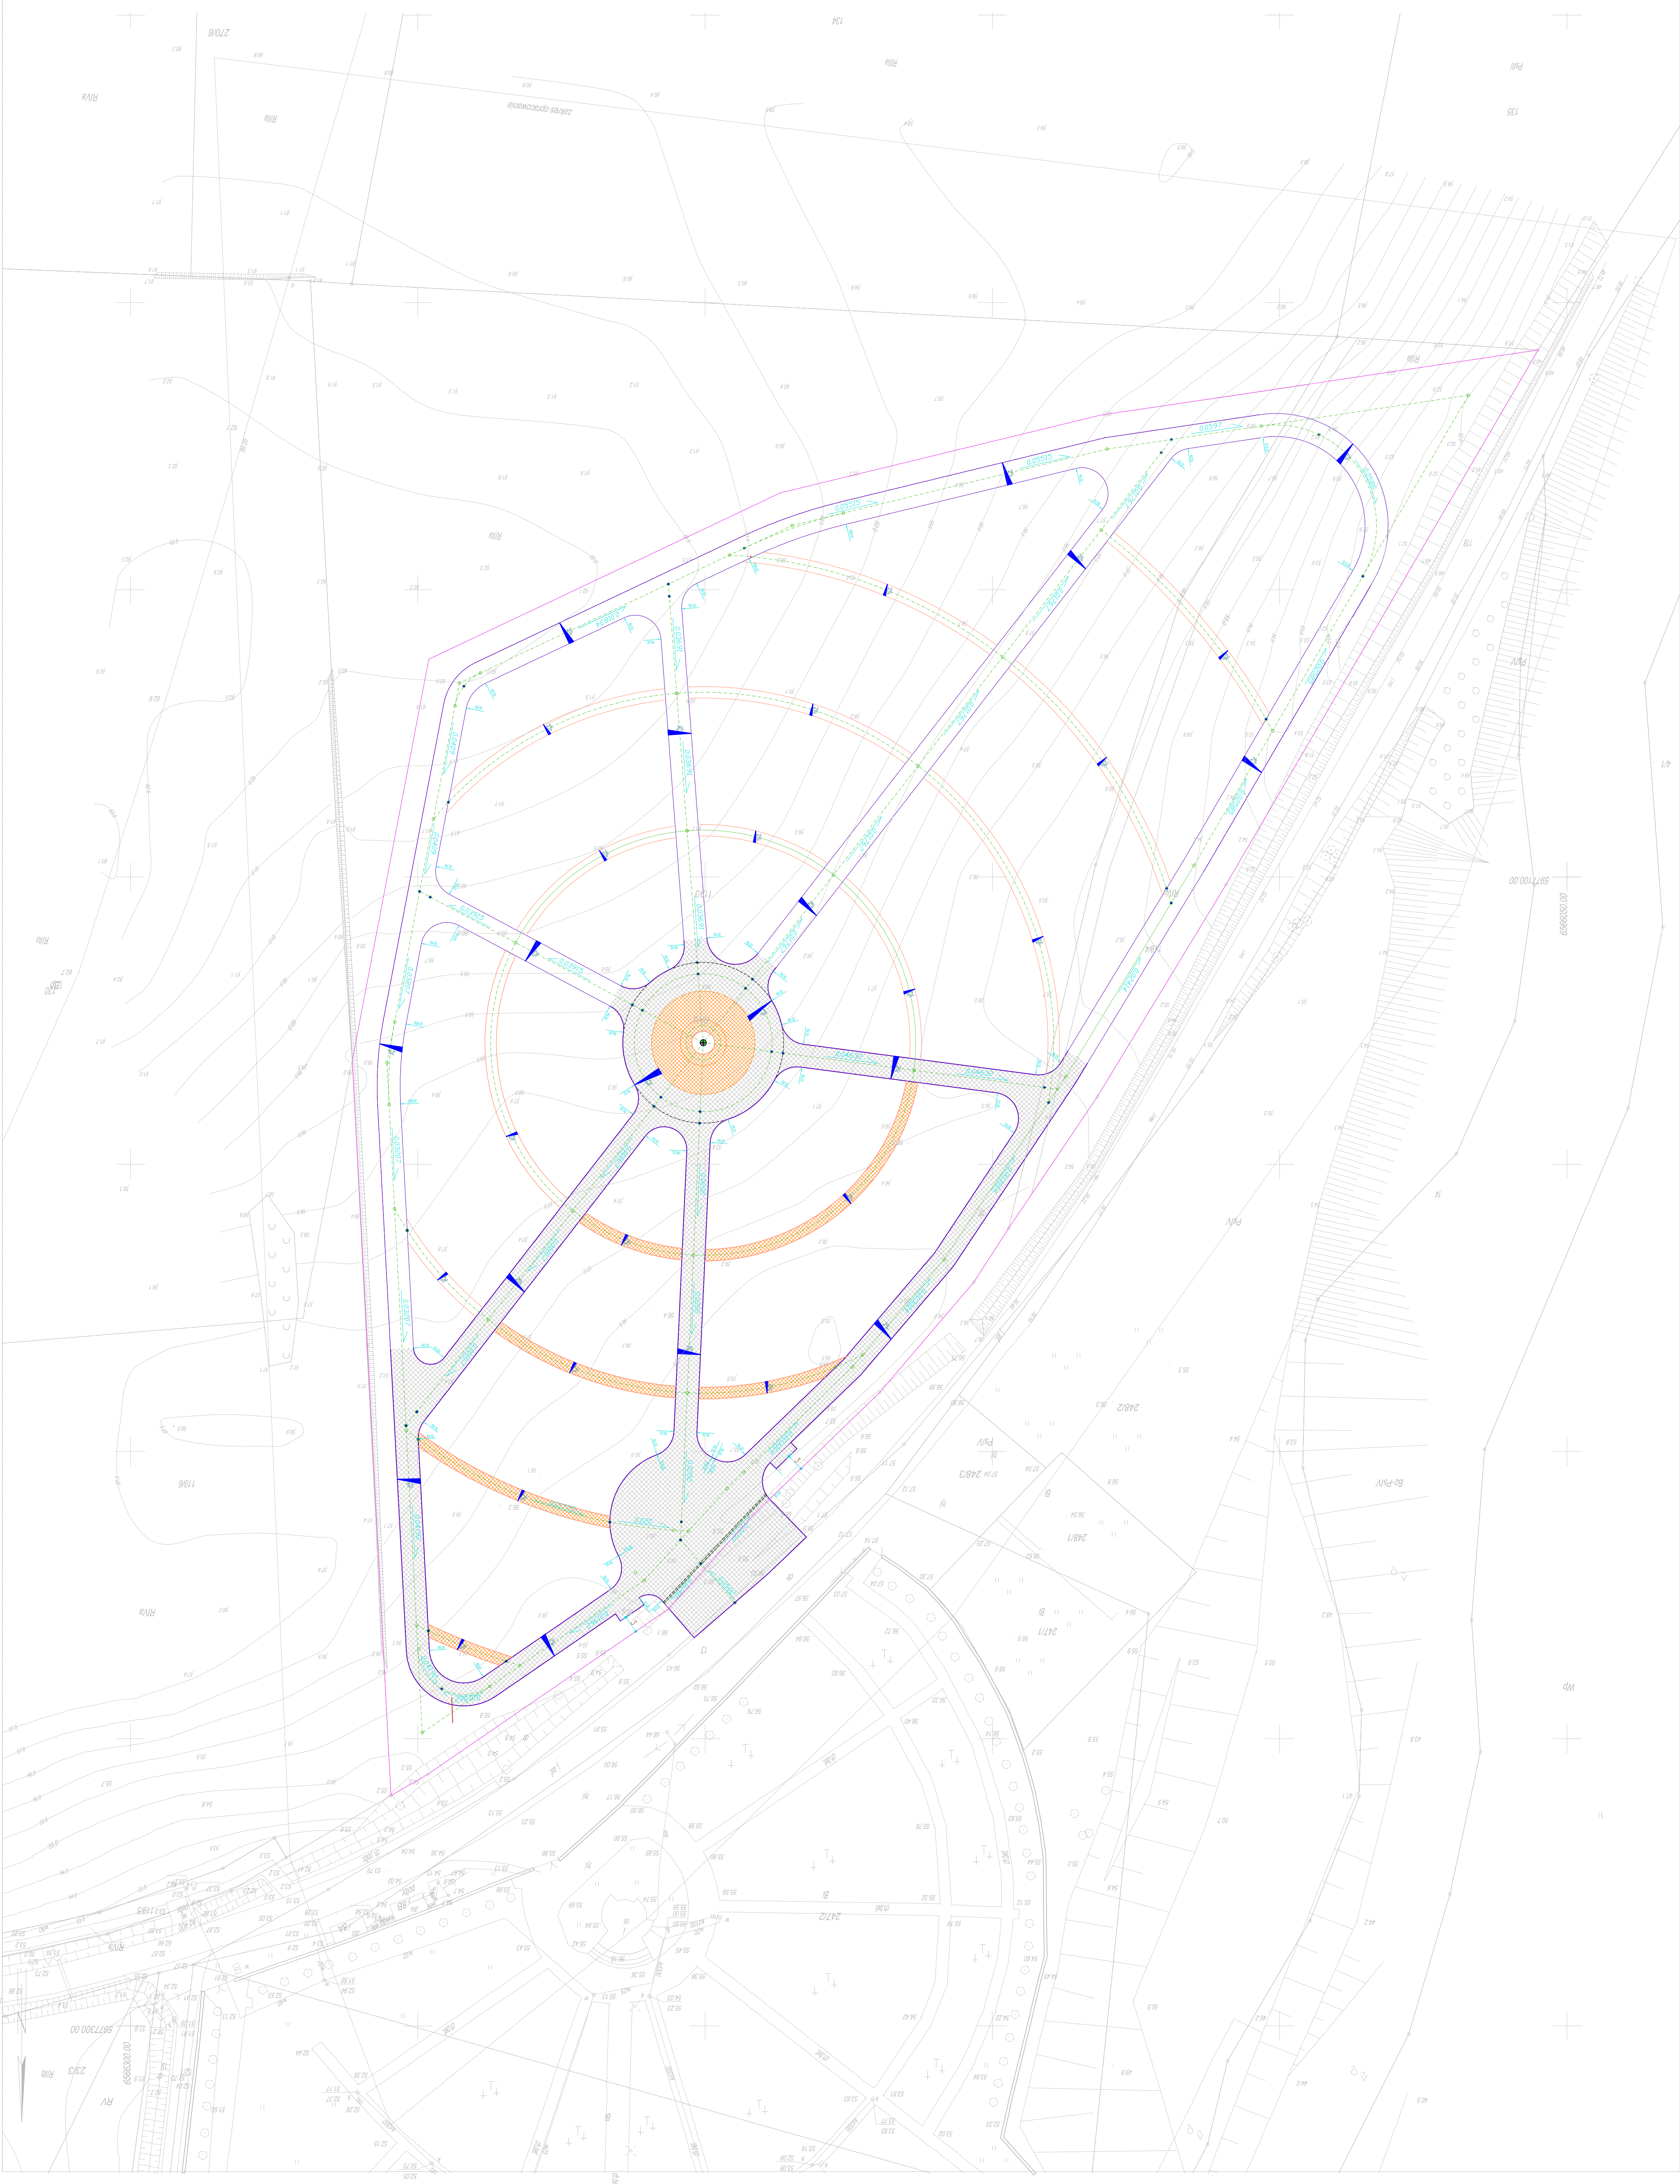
270/6
134
RIVa
RIIIa
zakres opracowania
RIIIb
PsIII
135
RIIIa
RIIIa
RIIIa
PsIV
5977100.00
6569050.00
4/1
118
12
RIIIa
PsIV
RIIIa
119/6
248/2
PsIV
248/3
248/1
Bz-PsIV
247/1
13
Wp
RIVa
247/2
5977300.00
6569000.00
RIIIb
22/3
RV